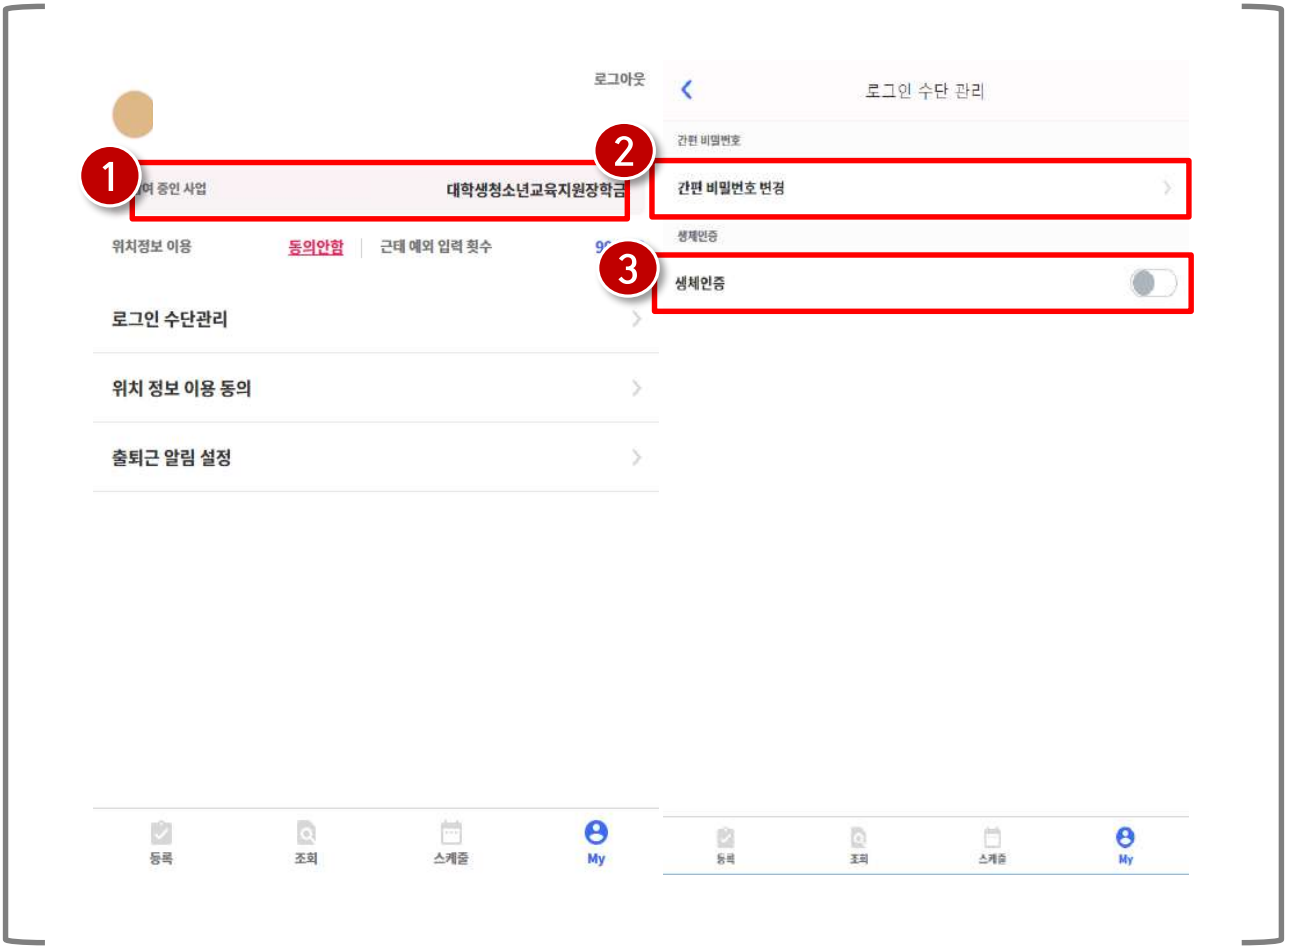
로그아웃

1
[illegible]여 중인 사업 대학생청소년교육지원장학금

위치정보 이용 동의안함 근태 예외 입력 횟수 9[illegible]

로그인 수단관리

위치 정보 이용 동의

출퇴근 알림 설정

등록 조회 스케줄 My

로그인 수단 관리

간편 비밀번호

2
간편 비밀번호 변경

생체인증

3
생체인증

등록 조회 스케줄 My